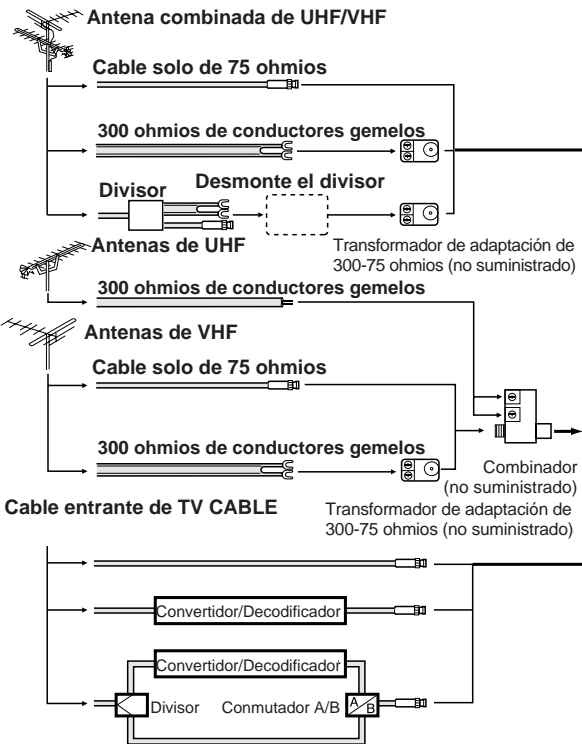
Antena combinada de UHF/VHF

Cable solo de 75 ohmios

300 ohmios de conductores gemelos

Divisor

Desmonte el divisor

Antenas de UHF

Transformador de adaptación de 300-75 ohmios (no suministrado)

300 ohmios de conductores gemelos

Antenas de VHF

Cable solo de 75 ohmios

300 ohmios de conductores gemelos

Combinador (no suministrado)

Cable entrante de TV CABLE

Transformador de adaptación de 300-75 ohmios (no suministrado)

Convertidor/Decodificador

Convertidor/Decodificador

Divisor

Conmutador A/B

A

B